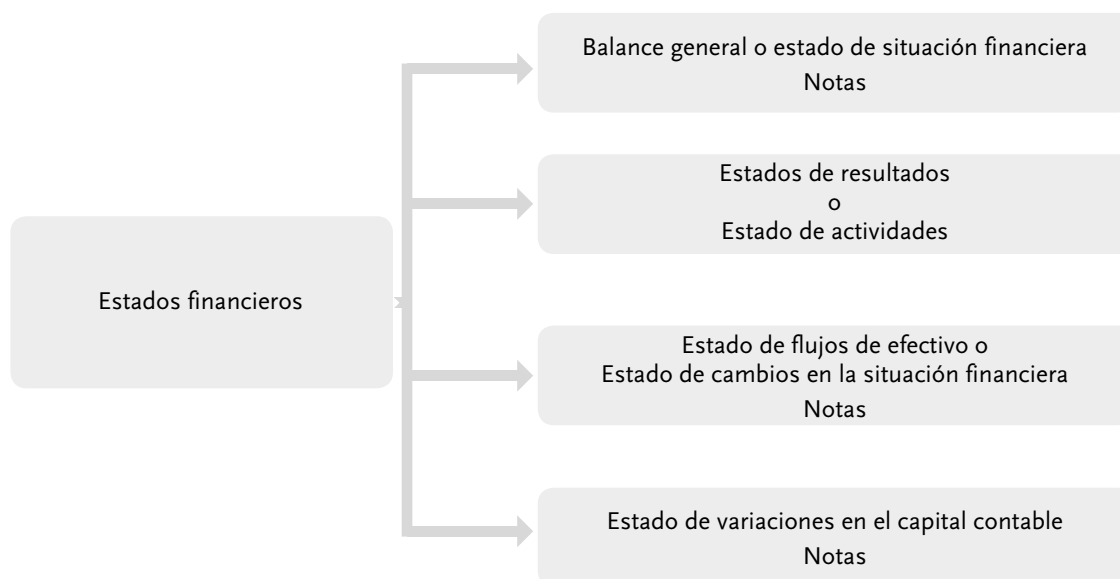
Estados financieros

Balance general o estado de situación financiera
Notas

Estados de resultados
o
Estado de actividades

Estado de flujos de efectivo o
Estado de cambios en la situación financiera
Notas

Estado de variaciones en el capital contable
Notas